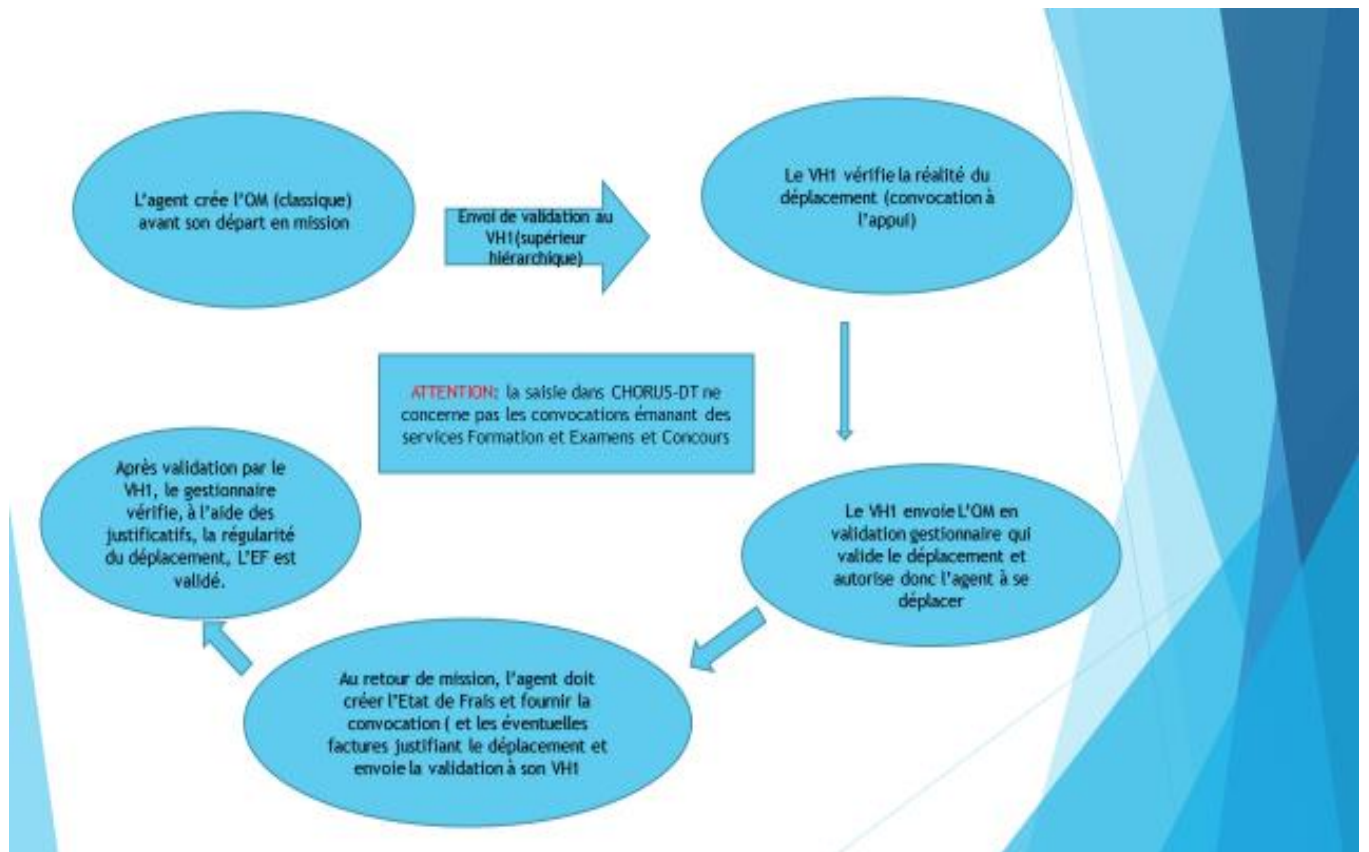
L'agent crée l'OM (classique) avant son départ en mission

Envoi de validation au VH1(supérieur hiérarchique)

Le VH1 vérifie la réalité du déplacement (convocation à l'appui)

ATTENTION: la saisie dans CHORUS-DT ne concerne pas les convocations émanant des services Formation et Examens et Concours

Le VH1 envoie L'OM en validation gestionnaire qui valide le déplacement et autorise donc l'agent à se déplacer

Au retour de mission, l'agent doit créer l'Etat de Frais et fournir la convocation ( et les éventuelles factures justifiant le déplacement et envoie la validation à son VH1

Après validation par le VH1, le gestionnaire vérifie, à l'aide des justificatifs, la régularité du déplacement, L'EF est validé.